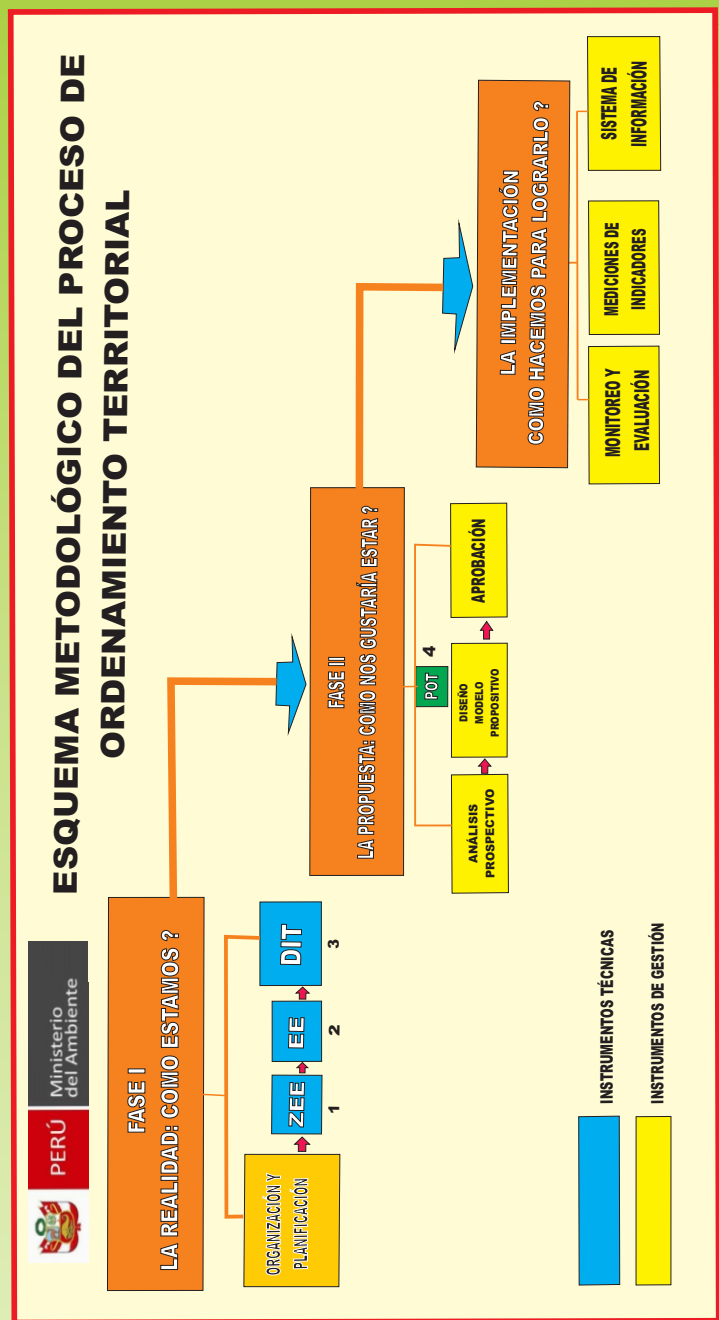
PERÚ Ministerio del Ambiente

ESQUEMA METODOLÓGICO DEL PROCESO DE ORDENAMIENTO TERRITORIAL

FASE I
LA REALIDAD: COMO ESTAMOS ?

ORGANIZACIÓN Y PLANIFICACIÓN

ZEE
1

EE
2

DIT
3

FASE II
LA PROPUESTA: COMO NOS GUSTARÍA ESTAR ?

ANÁLISIS PROSPECTIVO

DISEÑO MODELO PROPOSITIVO

POT
4

APROBACIÓN

LA IMPLEMENTACIÓN
COMO HACEMOS PARA LOGRARLO ?

MONITOREO Y EVALUACIÓN

MEDICIONES DE INDICADORES

SISTEMA DE INFORMACIÓN

INSTRUMENTOS TÉCNICAS

INSTRUMENTOS DE GESTIÓN